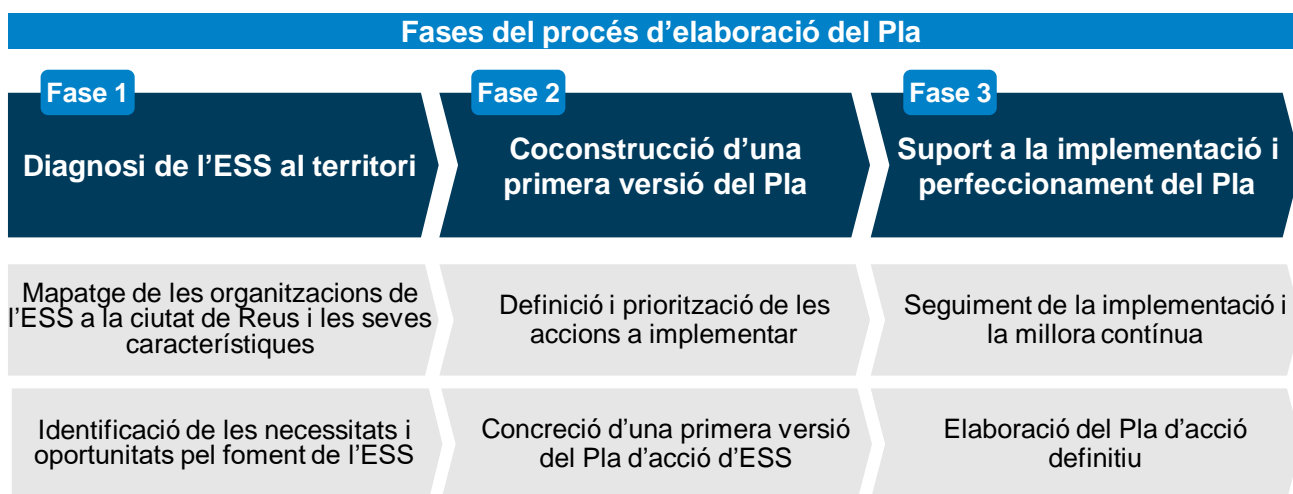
Fases del procés d’elaboració del Pla

Fase 1

Diagnosi de l’ESS al territori

Fase 2

Coconstrucció d’una primera versió del Pla

Fase 3

Suport a la implementació i perfeccionament del Pla

Mapatge de les organitzacions de l’ESS a la ciutat de Reus i les seves característiques

Definició i priorització de les accions a implementar

Seguiment de la implementació i la millora contínua

Identificació de les necessitats i oportunitats pel foment de l’ESS

Concreció d’una primera versió del Pla d’acció d’ESS

Elaboració del Pla d’acció definitiu